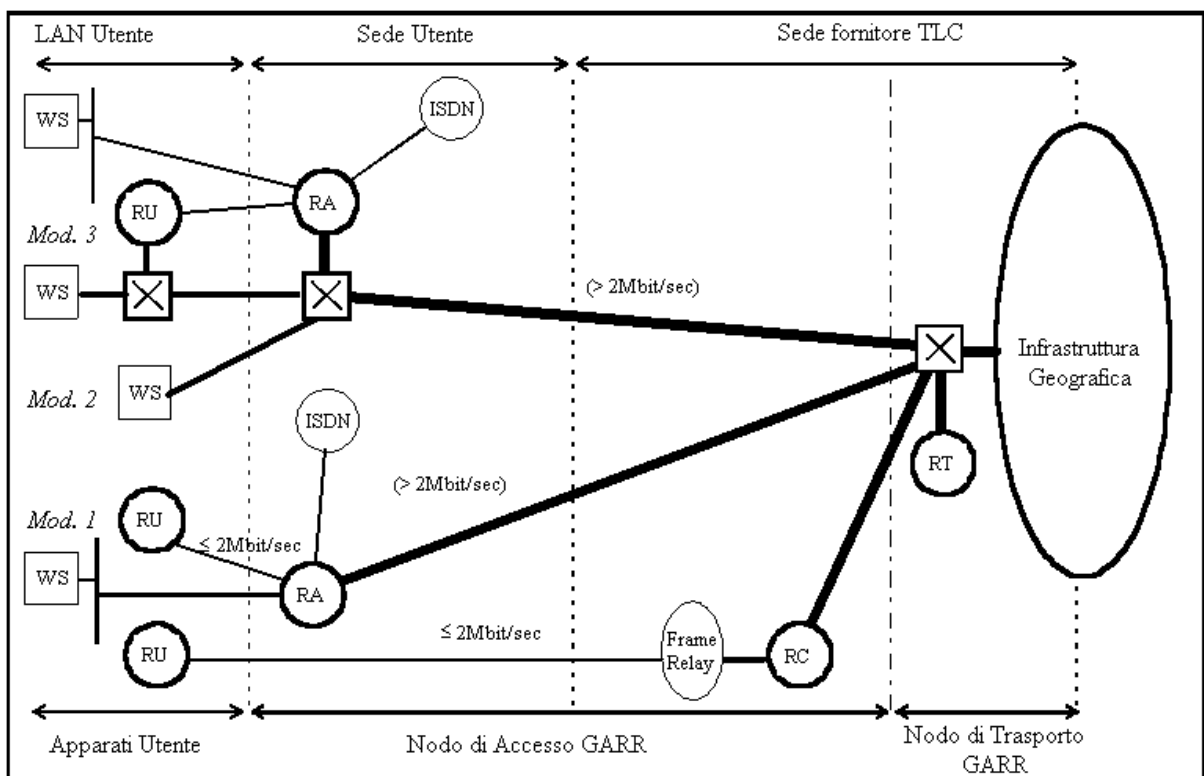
LAN Utente
Sede Utente
Sede fornitore TLC

WS
ISDN
RU
RA
Mod. 3
WS
(> 2Mbit/sec)
Infrastruttura Geografica
Mod. 2
WS
ISDN
RT
(> 2Mbit/sec)
Mod. 1
RU
≤ 2Mbit/sec
WS
RA
≤ 2Mbit/sec
RU
Frame Relay
RC

Apparati Utente
Nodo di Accesso GARR
Nodo di Trasporto GARR